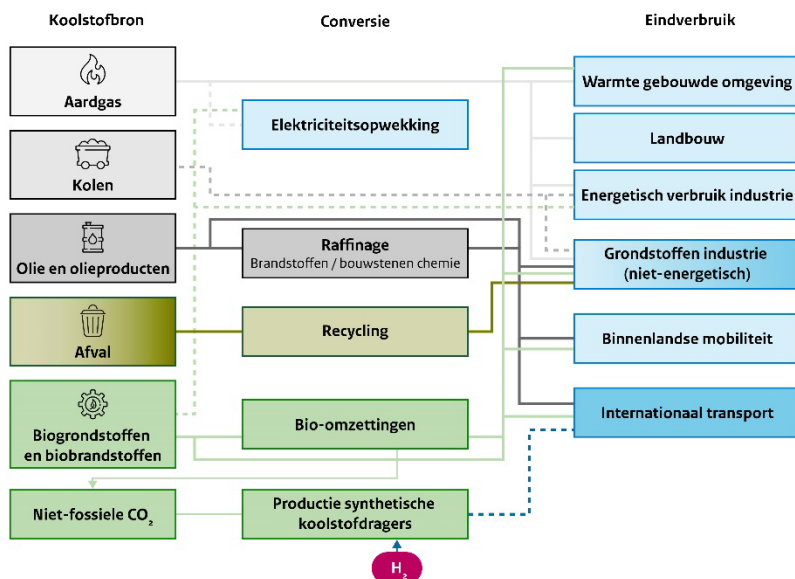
Koolstofbron

Conversie

Eindverbruik

Aardgas

Kolen

Olie en olieproducten

Afval

Biogrondstoffen en biobrandstoffen

Niet-fossiele $CO_2$

Elektriciteitsopwekking

Raffinage
Brandstoffen / bouwstenen chemie

Recycling

Bio-omzettingen

Productie synthetische koolstofdragers

$H_2$

Warmte gebouwde omgeving

Landbouw

Energetisch verbruik industrie

Grondstoffen industrie (niet-energetisch)

Binnenlandse mobiliteit

Internationaal transport